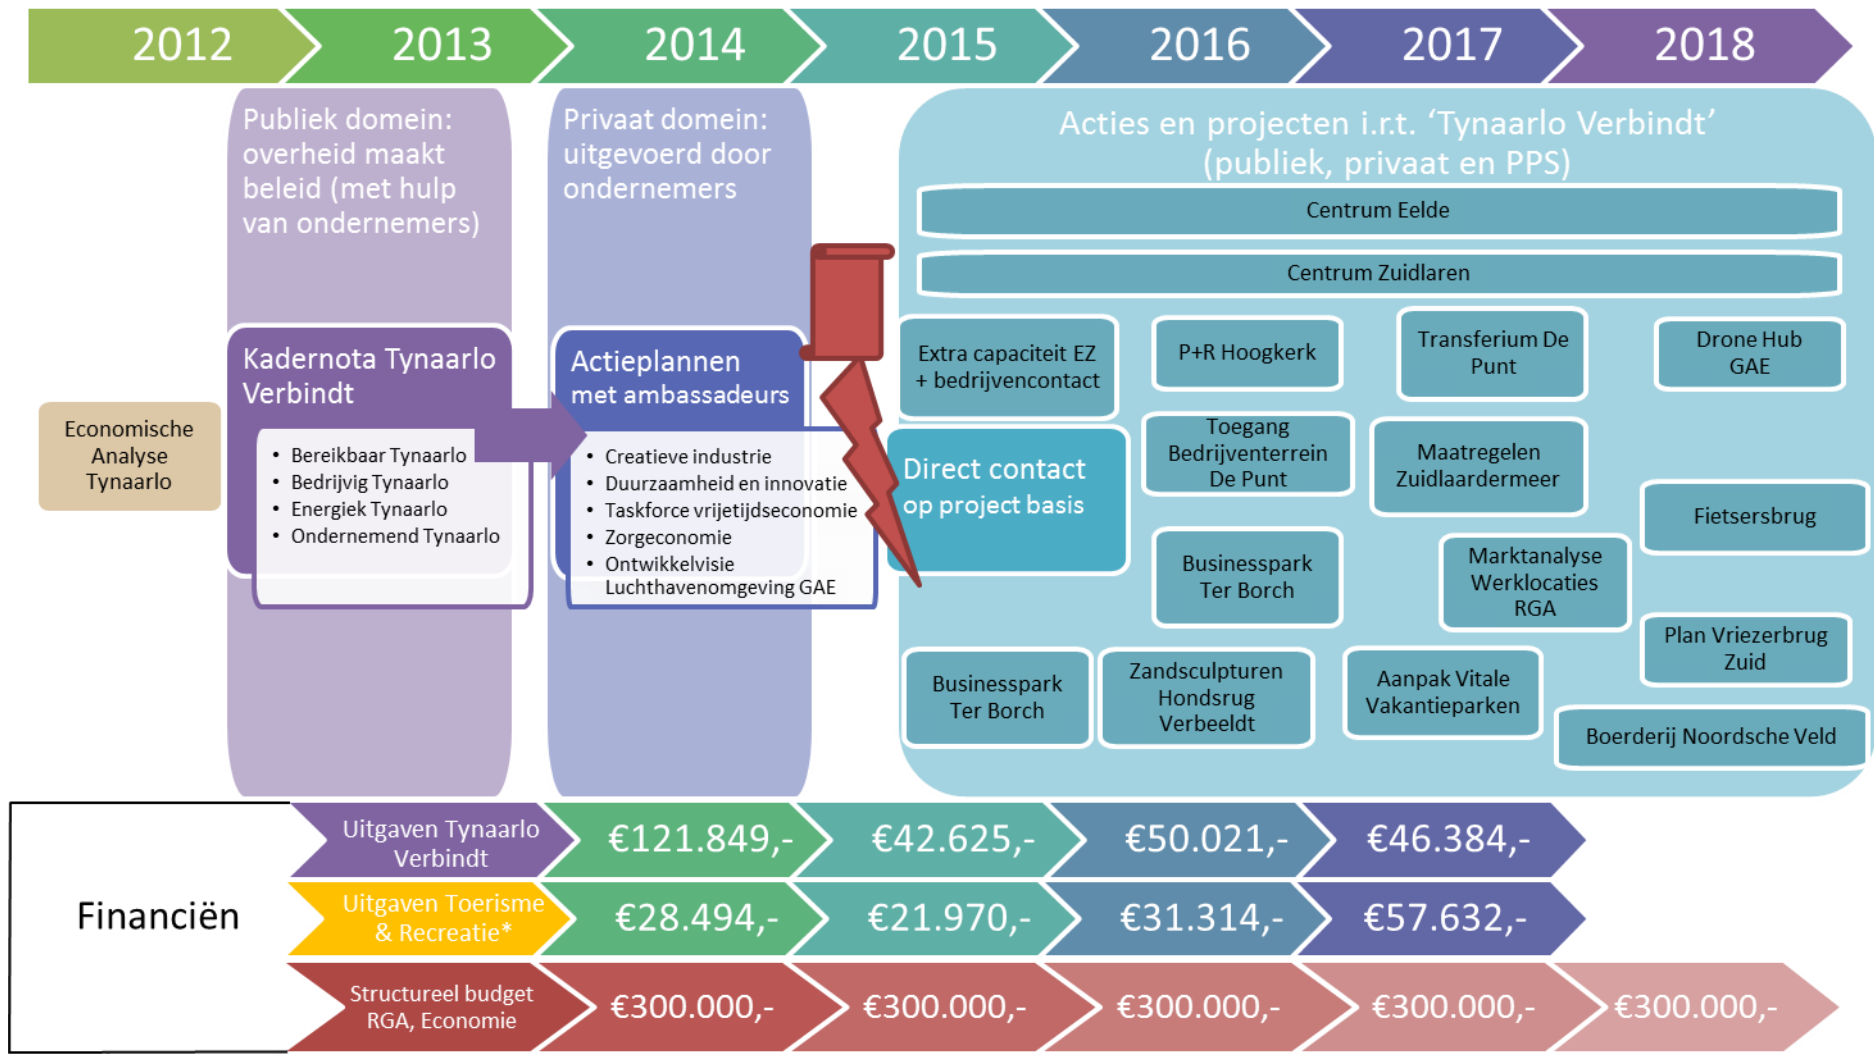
2012 2013 2014 2015 2016 2017 2018

Publiek domein: overheid maakt beleid (met hulp van ondernemers)

Privaat domein: uitgevoerd door ondernemers

Acties en projecten i.r.t. 'Tynaarlo Verbindt' (publiek, privaat en PPS)

Centrum Eelde

Centrum Zuidlaren

Economische Analyse Tynaarlo

Kadernota Tynaarlo Verbindt

- Bereikbaar Tynaarlo
- Bedrijvig Tynaarlo
- Energiek Tynaarlo
- Ondernemend Tynaarlo

Actieplannen met ambassadeurs

- Creatieve industrie
- Duurzaamheid en innovatie
- Taskforce vrijetijdseconomie
- Zorgeconomie
- Ontwikkelvisie Luchthavenomgeving GAE

Extra capaciteit EZ + bedrijvencontact

P+R Hoogkerk

Transferium De Punt

Drone Hub GAE

Direct contact op project basis

Toegang Bedrijventerrein De Punt

Maatregelen Zuidlaardermeer

Fietsersbrug

Businesspark Ter Borch

Marktanalyse Werklocaties RGA

Plan Vriezerbrug Zuid

Businesspark Ter Borch

Zandsculpturen Hondsrug Verbeeldt

Aanpak Vitale Vakantieparken

Boerderij Noordsche Veld

Financiën

| Uitgaven Tynaarlo Verbindt | €121.849,- | €42.625,- | €50.021,- | €46.384,- | |
|---|---|---|---|---|---|
| Uitgaven Toerisme & Recreatie* | €28.494,- | €21.970,- | €31.314,- | €57.632,- | |
| Structureel budget RGA, Economie | €300.000,- | €300.000,- | €300.000,- | €300.000,- | €300.000,- |